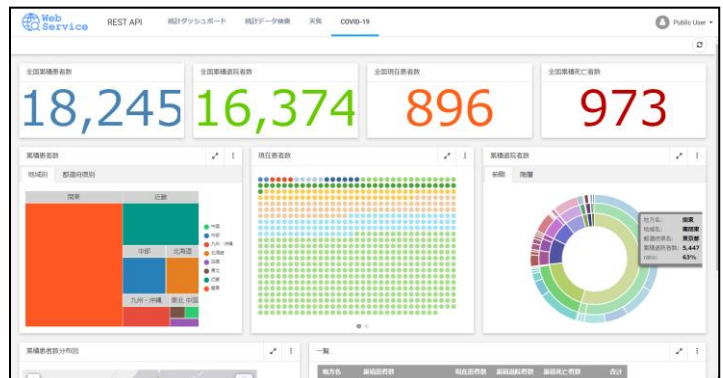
Web Service

REST API

統計ダッシュボード

統計データ検索

天気

COVID-19

Public User

全国累積患者数

18,245

全国累積退院者数

16,374

全国現在患者数

896

全国累積死亡者数

973

累積患者数

地域別

都道府県別

関東

近畿

中部

北海道

九州・沖縄

東北

中国

中国

中部

九州・沖縄

北海道

四国

東北

近畿

関東

現在患者数

累積退院者数

前期

階層

地方名:

関東

地域名:

南関東

都道府県名:

東京都

累積退院者数:

5,447

ratio:

63%

累積患者数分布図

一覧

地方名

累積患者数

現在患者数

累積退院者数

累積死亡者数

合計